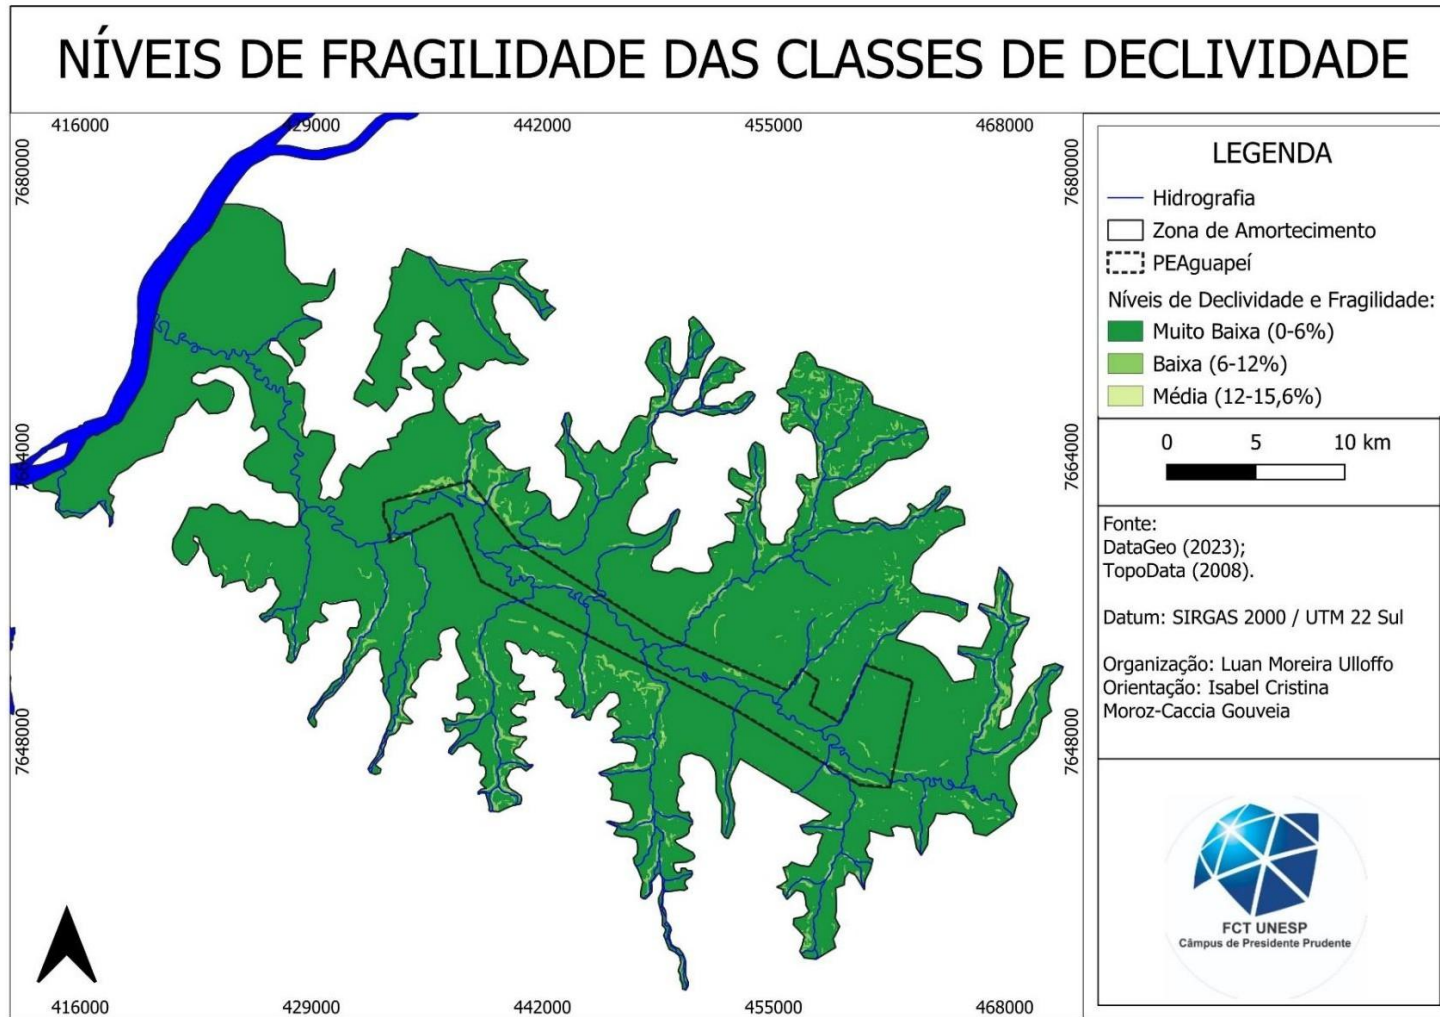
NÍVEIS DE FRAGILIDADE DAS CLASSES DE DECLIVIDADE

416000 429000 442000 455000 468000

7680000

7664000

7648000

7680000

7664000

7648000

416000 429000 442000 455000 468000

LEGENDA
Hidrografia
Zona de Amortecimento
PEAguapeí
Níveis de Declividade e Fragilidade:
Muito Baixa (0-6%)
Baixa (6-12%)
Média (12-15,6%)

0 5 10 km

Fonte:
DataGeo (2023);
TopoData (2008).

Datum: SIRGAS 2000 / UTM 22 Sul

Organização: Luan Moreira Ulloffo
Orientação: Isabel Cristina Moroz-Caccia Gouveia

FCT UNESP
Câmpus de Presidente Prudente